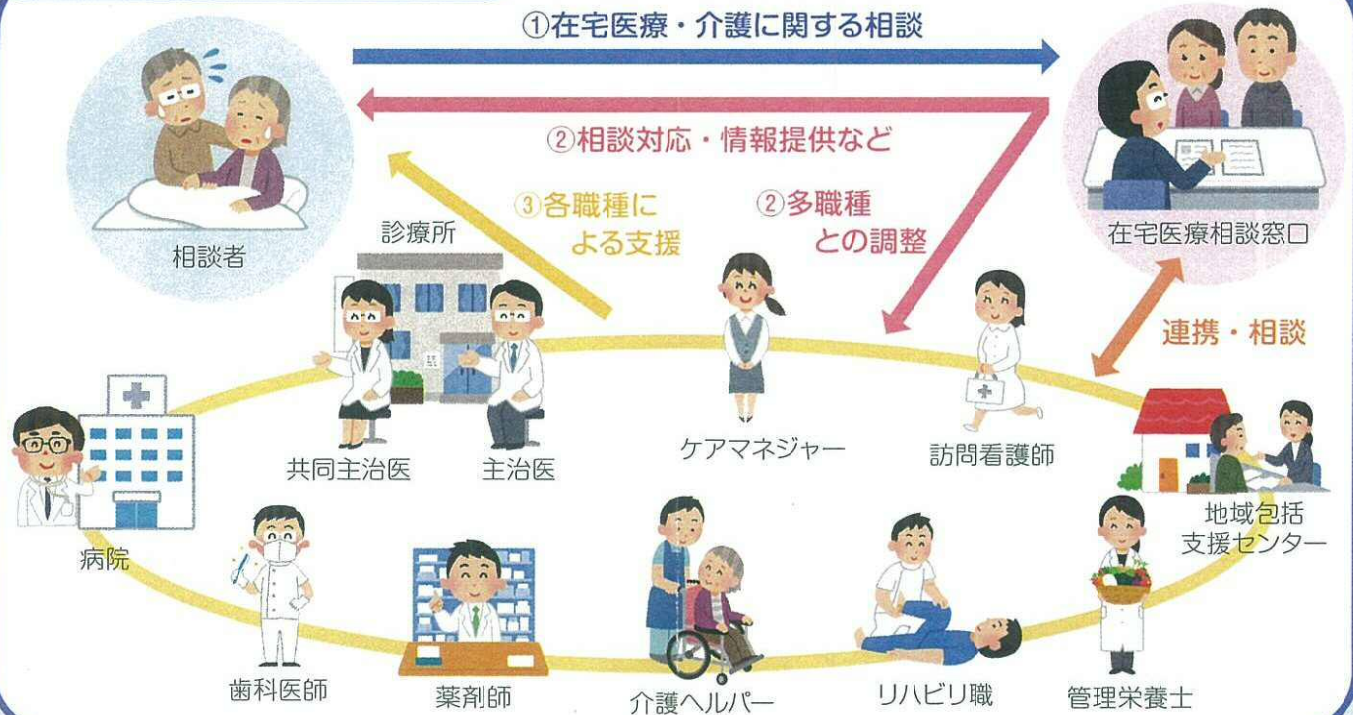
①在宅医療・介護に関する相談

②相談対応・情報提供など

③各職種による支援

②多職種との調整

相談者

在宅医療相談窓口

連携・相談

診療所

共同主治医

主治医

ケアマネジャー

訪問看護師

病院

地域包括支援センター

歯科医師

薬剤師

介護ヘルパー

リハビリ職

管理栄養士